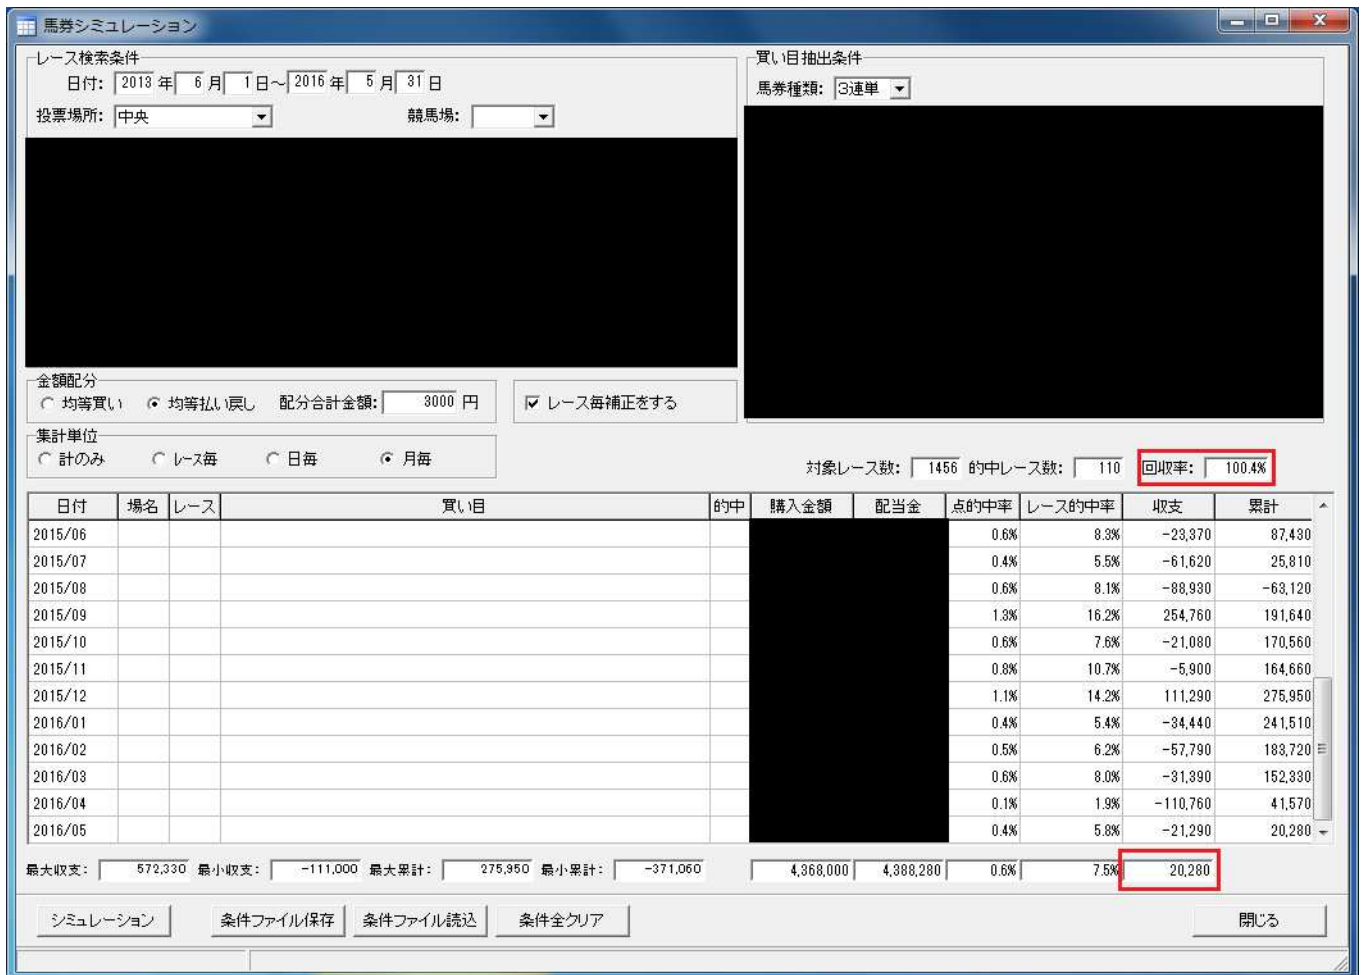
馬券シミュレーション

レース検索条件
日付: 2013 年 6 月 1 日～ 2016 年 5 月 31 日
投票場所: 中央
競馬場:

買い目抽出条件
馬券種類: 3連単

金額配分
○ 均等買い ◉ 均等払い戻し 配分合計金額: 3000 円
☑ レース毎補正をする

集計単位
○ 計のみ ○ レース毎 ○ 日毎 ◉ 月毎

対象レース数: 1456 的中レース数: 110 回収率: 100.4%

| 日付 | 場名 | レース | 買い目 | 的中 | 購入金額 | 配当金 | 点的中率 | レース的中率 | 収支 | 累計 |
|---|---|---|---|---|---|---|---|---|---|---|
| 2015/06 | | | | | | | 0.6% | 8.3% | -23,370 | 87,430 |
| 2015/07 | | | | | | | 0.4% | 5.5% | -61,620 | 25,810 |
| 2015/08 | | | | | | | 0.6% | 8.1% | -88,930 | -63,120 |
| 2015/09 | | | | | | | 1.3% | 16.2% | 254,760 | 191,640 |
| 2015/10 | | | | | | | 0.6% | 7.6% | -21,080 | 170,560 |
| 2015/11 | | | | | | | 0.8% | 10.7% | -5,900 | 164,660 |
| 2015/12 | | | | | | | 1.1% | 14.2% | 111,290 | 275,950 |
| 2016/01 | | | | | | | 0.4% | 5.4% | -34,440 | 241,510 |
| 2016/02 | | | | | | | 0.5% | 6.2% | -57,790 | 183,720 |
| 2016/03 | | | | | | | 0.6% | 8.0% | -31,390 | 152,330 |
| 2016/04 | | | | | | | 0.1% | 1.9% | -110,760 | 41,570 |
| 2016/05 | | | | | | | 0.4% | 5.8% | -21,290 | 20,280 |

最大収支: 572,330 最小収支: -111,000 最大累計: 275,950 最小累計: -371,060
4,368,000 4,388,280 0.6% 7.5% 20,280

シミュレーション 条件ファイル保存 条件ファイル読込 条件全クリア 閉じる